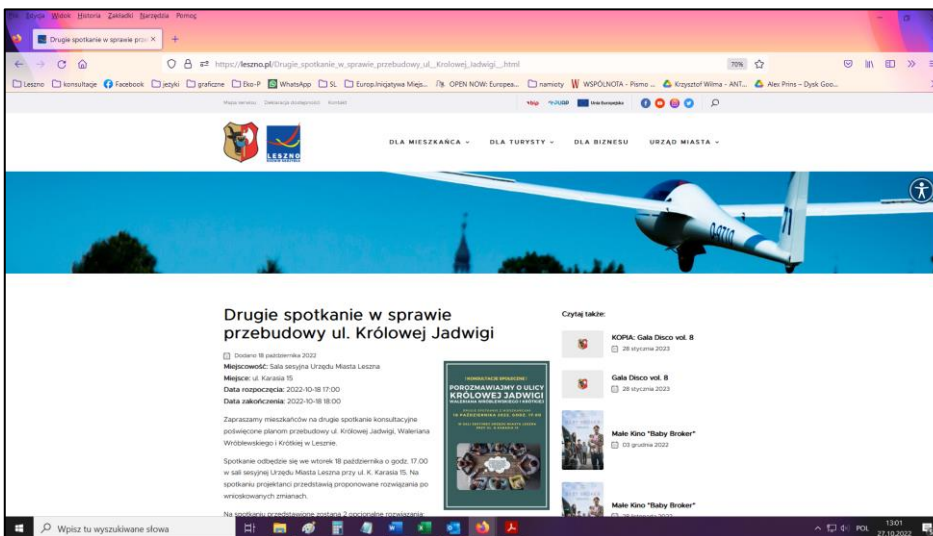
Plik Edycja Widok Historia Zakładki Narzędzia Pomoc

Drugie spotkanie w sprawie prze ×

https://leszno.pl/Drugie_spotkanie_w_sprawie_przebudowy_ul._Krolowej_Jadwigi_...html

70%

Leszno konsultacje Facebook jezyki graficzne Eko-P WhatsApp SL Europ.Inicjatywa Miejs... OPEN NOW: Europea... namiety WSPÓLNOTA - Pismo ... Krzysztof Wilma - ANT... Alex Prins – Dysk Goo...

Mapa serwisu Deklaracja dostępności Kontakt

LESZNO

DLA MIESZKAŃCA DLA TURYSTY DLA BIZNESU URZĄD MIASTA

Drugie spotkanie w sprawie przebudowy ul. Królowej Jadwigi

Dodano 18 października 2022

Miejscowość: Sala sesyjna Urzędu Miasta Leszna
Miejsce: ul. Karasia 15
Data rozpoczęcia: 2022-10-18 17:00
Data zakończenia: 2022-10-18 18:00

Zapraszamy mieszkańców na drugie spotkanie konsultacyjne poświęcone planom przebudowy ul. Królowej Jadwigi, Waleriana Wróblewskiego i Krótkiej w Lesznie.

Spotkanie odbędzie się we wtorek 18 października o godz. 17.00 w sali sesyjnej Urzędu Miasta Leszna przy ul. K. Karasia 15. Na spotkaniu projektanci przedstawią proponowane rozwiązania po wnioskowanych zmianach.

Na spotkaniu przedstawione zostaną 2 opcjonalne rozwiązania

KONSULTACJE SPOŁECZNE
POROZMAWIAJMY O ULICY KRÓLOWEJ JADWIGI
WALERIANA WRÓBLEWSKIEGO I KRÓTKIEJ
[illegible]

Czytaj także:

KOPIA: Gala Disco vol. 8
28 stycznia 2023

Gala Disco vol. 8
28 stycznia 2023

Małe Kino "Baby Broker"
03 grudnia 2022

Małe Kino "Baby Broker"

Wpisz tu wyszukiwane słowa

POL 13:01 27.10.2022